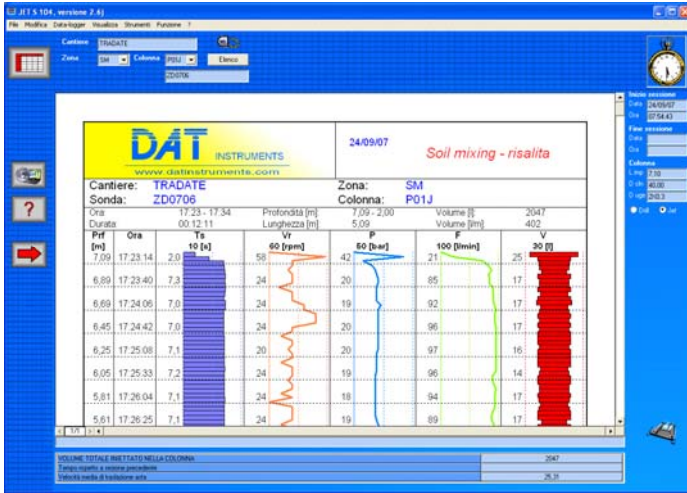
JIT S 104, versione 2.6j

File Modifica Data-logger Visualizza Strumenti Funzione ?

Cantiere TRADATE
Zona SM Colonna P01J Elenco
ZD0706

DAT INSTRUMENTS
www.datinstruments.com

24/09/07

Soil mixing - risalita

Cantiere: TRADATE
Sonda: ZD0706
Zona: SM
Colonna: P01J

Ora 17:23 - 17:34
Durata 00:12:11
Profondità [m] 7,09 - 2,00
Lunghezza [m] 5,09
Volume [l] 2047
Volume [l/m] 402

| Prf [m] | Ora | Ts 10 [s] | Vr 60 [rpm] | P 50 [bar] | F 100 [l/min] | V 30 [l] |
|---|---|---|---|---|---|---|
| 7,09 | 17:23:14 | 2,0 | 58 | 42 | 21 | 25 |
| 6,89 | 17:23:40 | 7,3 | 24 | 20 | 85 | 17 |
| 6,69 | 17:24:06 | 7,0 | 24 | 19 | 92 | 17 |
| 6,45 | 17:24:42 | 7,0 | 24 | 20 | 96 | 17 |
| 6,25 | 17:25:08 | 7,1 | 20 | 20 | 97 | 16 |
| 6,05 | 17:25:33 | 7,2 | 24 | 19 | 96 | 14 |
| 5,81 | 17:26:04 | 7,1 | 24 | 18 | 94 | 17 |
| 5,61 | 17:26:25 | 7,1 | 24 | 19 | 89 | 17 |

Inizio sessione
Data 24/09/07
Ora 07:54:43
Fine sessione
Data
Ora
Colonna
L.imp 7,10
D clm 40,00
D ugo 210,3
Drill Jet

1/1

VOLUME TOTALE INIETTATO NELLA COLONNA 2047
Tempo rispetto a sezione precedente
Velocità media di traslazione asta 25,31